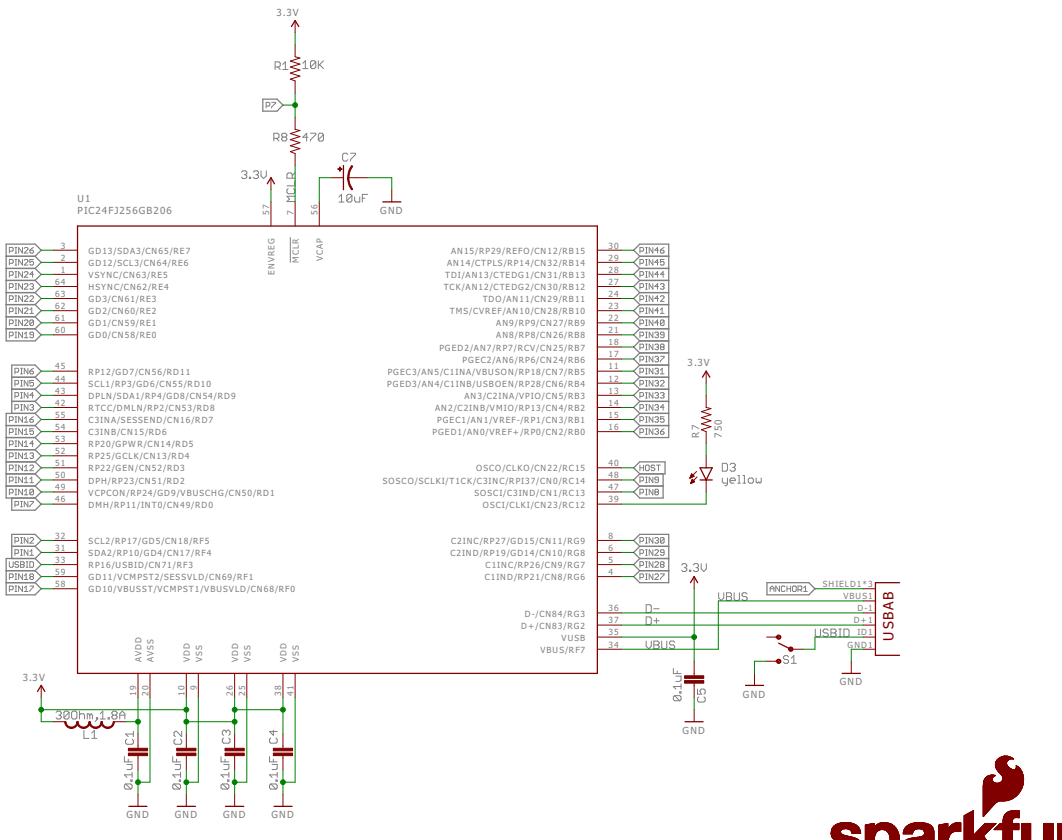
3.3V
R1 10K
P7
R8 470
C7
3.3V
10uF
GND
U1
PIC24FJ256GB206
57 7 56
ENVREG MCLR VCAP
PIN26 3 GD13/SDA3/CN65/RE7
PIN25 2 GD12/SCL3/CN64/RE6
PIN24 1 VSYNC/CN63/RE5
PIN23 64 HSYNC/CN62/RE4
PIN22 63 GD3/CN61/RE3
PIN21 62 GD2/CN60/RE2
PIN20 61 GD1/CN59/RE1
PIN19 60 GD0/CN58/RE0
PIN6 45 RP12/GD7/CN56/RD11
PIN5 44 SCL1/RP3/GD6/CN55/RD10
PIN4 43 DPLN/SDA1/RP4/GD8/CN54/RD9
PIN3 42 RTCC/DMLN/RP2/CN53/RD8
PIN16 55 C3INA/SESSEND/CN16/RD7
PIN15 54 C3INB/CN15/RD6
PIN14 53 RP20/GPWR/CN14/RD5
PIN13 52 RP25/GCLK/CN13/RD4
PIN12 51 RP22/GEN/CN52/RD3
PIN11 50 RP23/CN51/RD2
PIN10 49 VCPCON/RP24/GD9/VBUSCHG/CN50/RD1
PIN7 46 DMH/RP11/INT0/CN49/RD0
PIN2 32 SCL2/RP17/GD5/CN18/RF5
PIN1 31 SDA2/RP10/GD4/CN17/RF4
USBID 33 RP16/USBID/CN71/RF3
PIN18 59 GD11/VCMPST2/SESSVLD/CN69/RF1
PIN17 58 GD10/VBUSST/VCMPST1/VBUSVLD/CN68/RF0
AN15/RP29/REFO/CN12/RB15 30 PIN46
AN14/CTPLS/RP14/CN32/RB14 29 PIN45
TDI/AN13/CTEDG1/CN31/RB13 28 PIN44
TCK/AN12/CTEDG2/CN30/RB12 27 PIN43
TDO/AN11/CN29/RB11 24 PIN42
TMS/CVREF/AN10/CN28/RB10 23 PIN41
AN9/RP9/CN27/RB9 22 PIN40
AN8/RP8/CN26/RB8 21 PIN39
PGED2/AN7/RP7/RCV/CN25/RB7 18 PIN38
PGEC2/AN6/RP6/CN24/RB6 17 PIN37
PGEC3/AN5/C1INA/VBUSON/RP18/CN7/RB5 11 PIN31
PGED3/AN4/C1INB/USBOEN/RP28/CN6/RB4 12 PIN32
AN3/C2INA/VPIO/CN5/RB3 13 PIN33
AN2/C2INB/VMIO/RP13/CN4/RB2 14 PIN34
PGEC1/AN1/VREF-/RP1/CN3/RB1 15 PIN35
PGED1/AN0/VREF+/RP0/CN2/RB0 16 PIN36
3.3V
R7 750
D3 yellow
OSCO/CLKO/CN22/RC15 40 HOST
SOSCO/SCLKI/T1CK/C3INC/RPI37/CN0/RC14 48 PIN9
SOSCI/C3IND/CN1/RC13 47 PIN8
OSCI/CLKI/CN23/RC12 39
C2INC/RP27/GD15/CN11/RG9 8 PIN30
C2IND/RP19/GD14/CN10/RG8 6 PIN29
C1INC/RP26/CN9/RG7 5 PIN28
C1IND/RP21/CN8/RG6 4 PIN27
3.3V
ANCHOR1 SHIELD1*3
VBUS VBUS1
D-/CN84/RG3 36 D- D-1
D+/CN83/RG2 37 D+ D+1
USBID ID1
VUSB 35
VBUS/RF7 34 VBUS GND1
USBAB
S1
GND GND
0.1uF C5
GND
AVDD AVSS VDD VSS VDD VSS VDD VSS
19 20 10 9 26 25 38 41
3.3V
30Ohm,1.8A
L1
C1 C2 C3 C4
0.1uF 0.1uF 0.1uF 0.1uF
GND GND GND GND
sparkfu